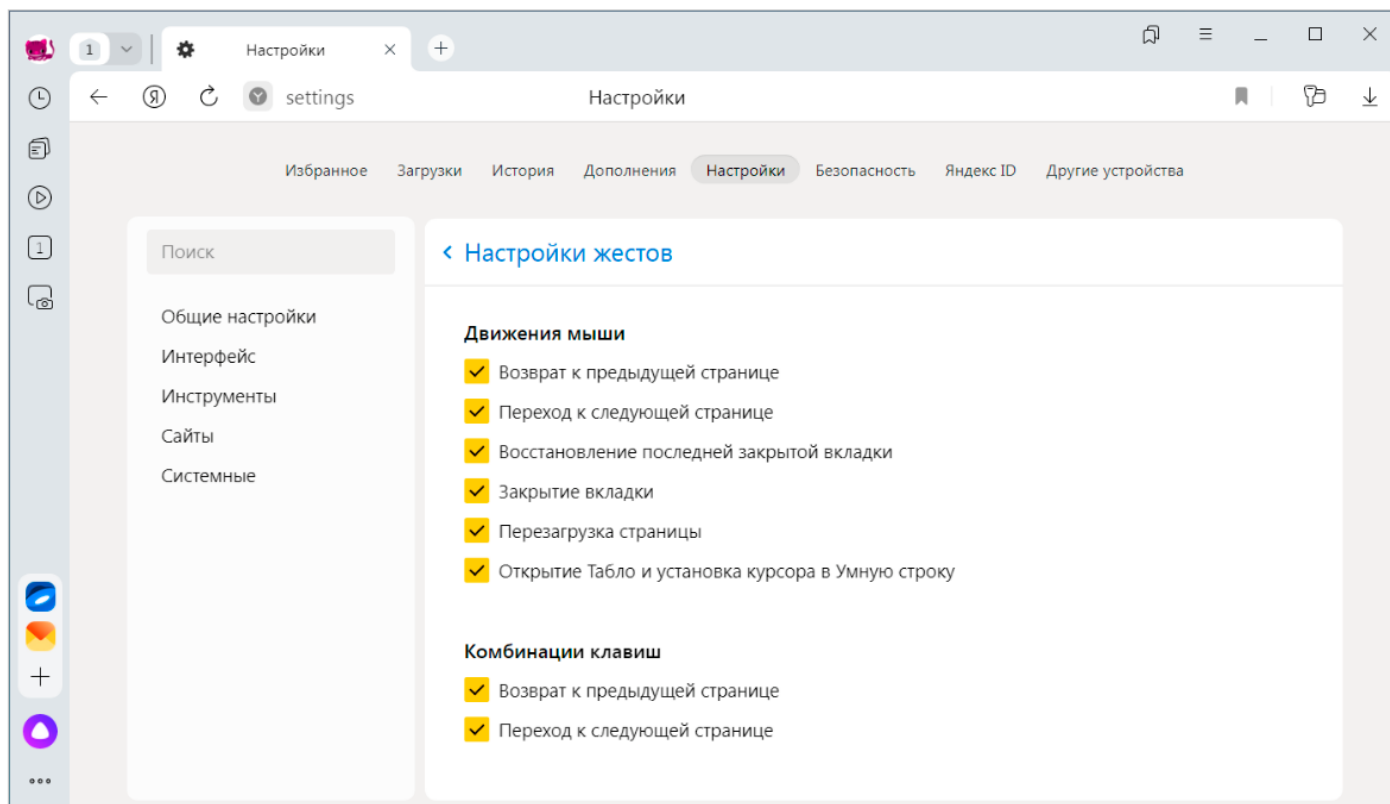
1

Настройки

Я settings Настройки

Избранное Загрузки История Дополнения Настройки Безопасность Яндекс ID Другие устройства

Поиск

Общие настройки
Интерфейс
Инструменты
Сайты
Системные

Настройки жестов

Движения мыши

Возврат к предыдущей странице
Переход к следующей странице
Восстановление последней закрытой вкладки
Закрытие вкладки
Перезагрузка страницы
Открытие Табло и установка курсора в Умную строку

Комбинации клавиш

Возврат к предыдущей странице
Переход к следующей странице